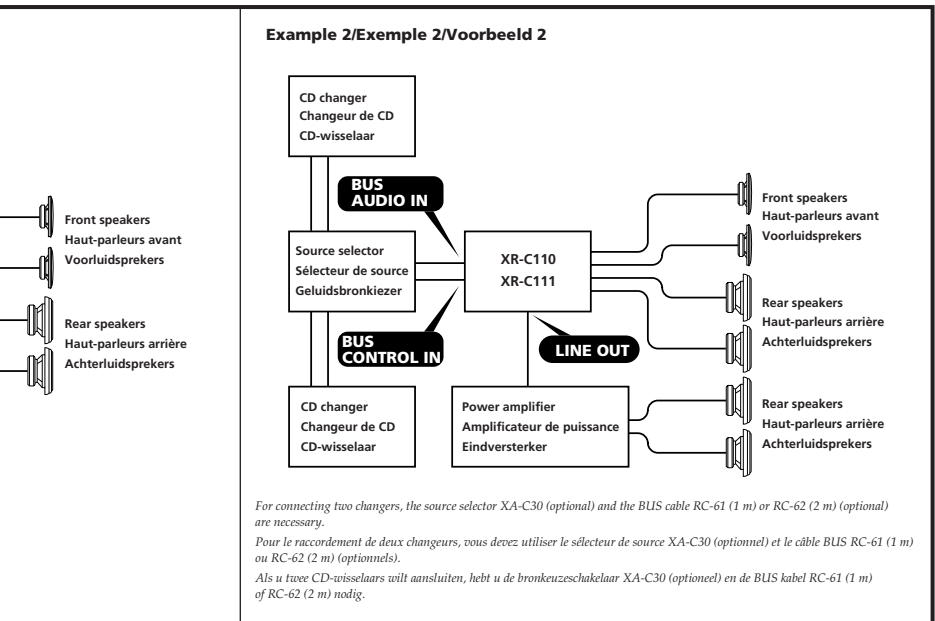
Front speakers
Haut-parleurs avant
Voorluidsprekers

Rear speakers
Haut-parleurs arrière
Achterluidsprekers

Example 2/Exemple 2/Voorbeeld 2

CD changer
Changeur de CD
CD-wisselaar

BUS AUDIO IN

Source selector
Sélecteur de source
Geluidsbronkiezer

XR-C110
XR-C111

BUS CONTROL IN

LINE OUT

CD changer
Changeur de CD
CD-wisselaar

Power amplifier
Amplificateur de puissance
Eindversterker

Front speakers
Haut-parleurs avant
Voorluidsprekers

Rear speakers
Haut-parleurs arrière
Achterluidsprekers

Rear speakers
Haut-parleurs arrière
Achterluidsprekers

For connecting two changers, the source selector XA-C30 (optional) and the BUS cable RC-61 (1 m) or RC-62 (2 m) (optional) are necessary.

Pour le raccordement de deux changeurs, vous devez utiliser le sélecteur de source XA-C30 (optionnel) et le câble BUS RC-61 (1 m) ou RC-62 (2 m) (optionnels).

Als u twee CD-wisselaars wilt aansluiten, hebt u de bronkeuzeschakelaar XA-C30 (optioneel) en de BUS kabel RC-61 (1 m) of RC-62 (2 m) nodig.